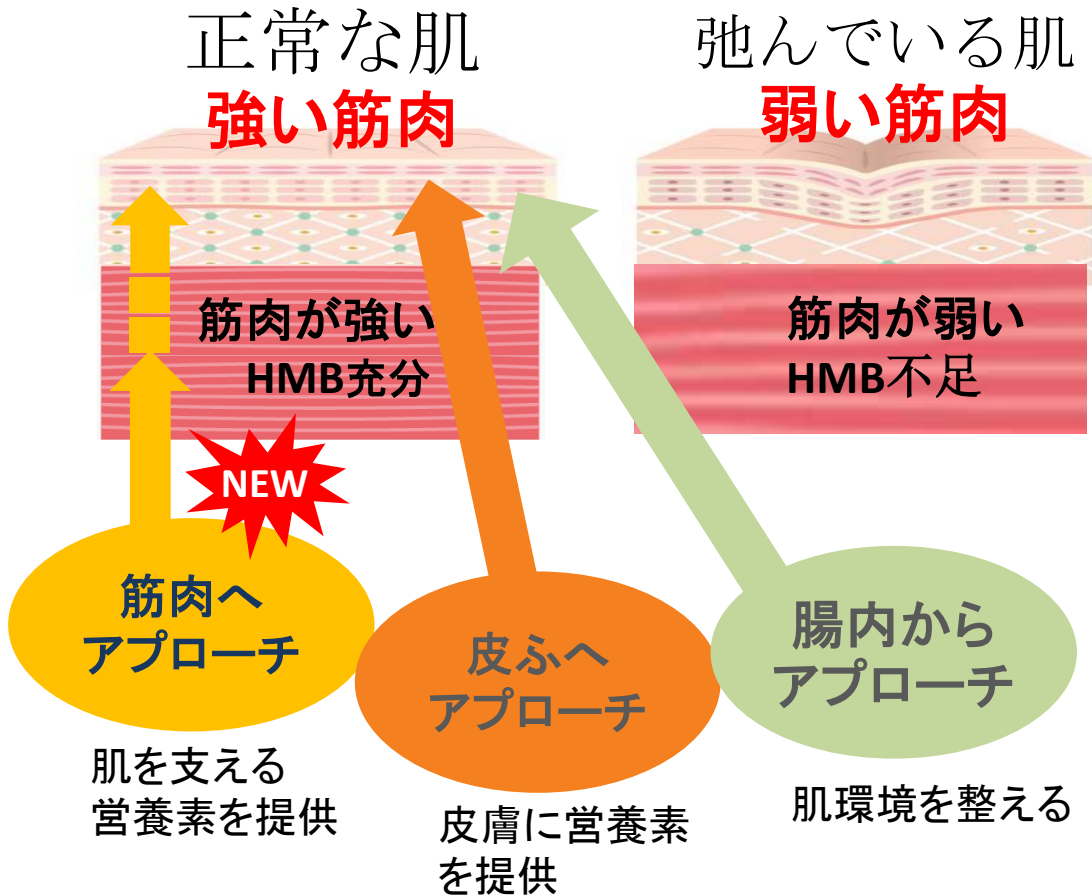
正常な肌
強い筋肉

弛んでいる肌
弱い筋肉

筋肉が強い
HMB充分

筋肉が弱い
HMB不足

NEW

筋肉へ
アプローチ

皮ふへ
アプローチ

腸内から
アプローチ

肌を支える
営養素を提供

皮膚に営養素
を提供

肌環境を整える